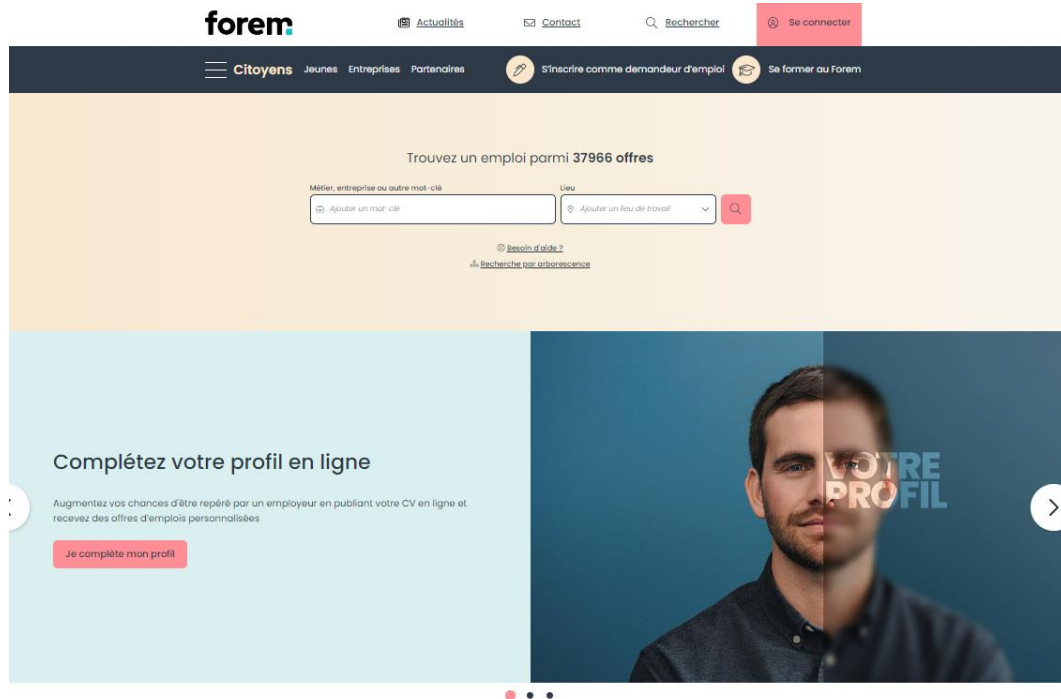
forem

Actualités Contact Rechercher Se connecter

Citoyens Jeunes Entreprises Partenaires S'inscrire comme demandeur d'emploi Se former au Forem

Trouvez un emploi parmi **37966 offres**

Métier, entreprise ou autre mot-clé
Ajouter un mot-clé

Lieu
Ajouter un lieu de travail

Besoin d'aide ?
Recherche par arborescence

Complétez votre profil en ligne

Augmentez vos chances d'être repéré par un employeur en publiant votre CV en ligne et recevez des offres d'emplois personnalisées

Je complète mon profil

VOTRE PROFIL